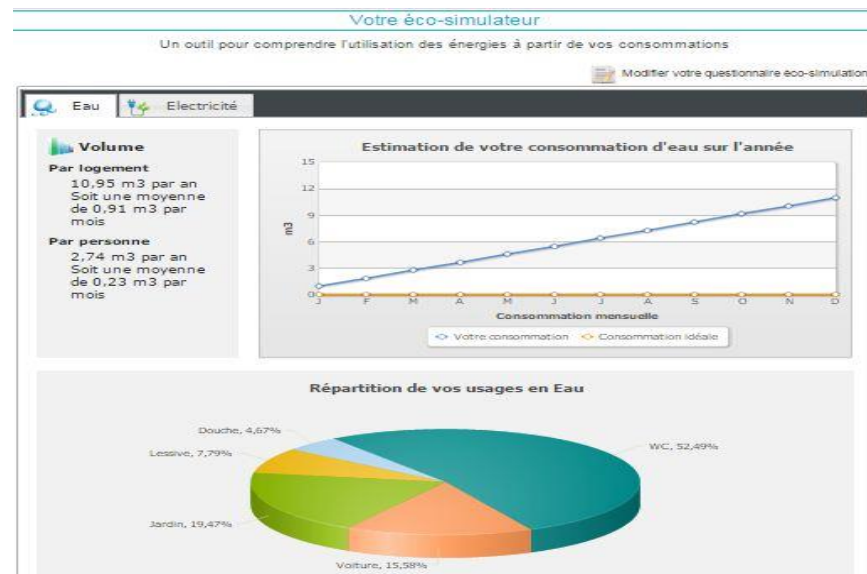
Votre éco-simulateur

Un outil pour comprendre l'utilisation des énergies à partir de vos consommations

Modifier votre questionnaire éco-simulation

Eau | Electricité

Volume

Par logement
10,95 m3 par an
Soit une moyenne de 0,91 m3 par mois

Par personne
2,74 m3 par an
Soit une moyenne de 0,23 m3 par mois

Estimation de votre consommation d'eau sur l'année

15
12
9
6
3
0

m3

J F M A M J J A S O N D

Consommation mensuelle

Votre consommation | Consommation idéale

Répartition de vos usages en Eau

Douche, 4,67%
Lessive, 7,79%
Jardin, 19,47%
Voiture, 15,58%
WC, 52,49%